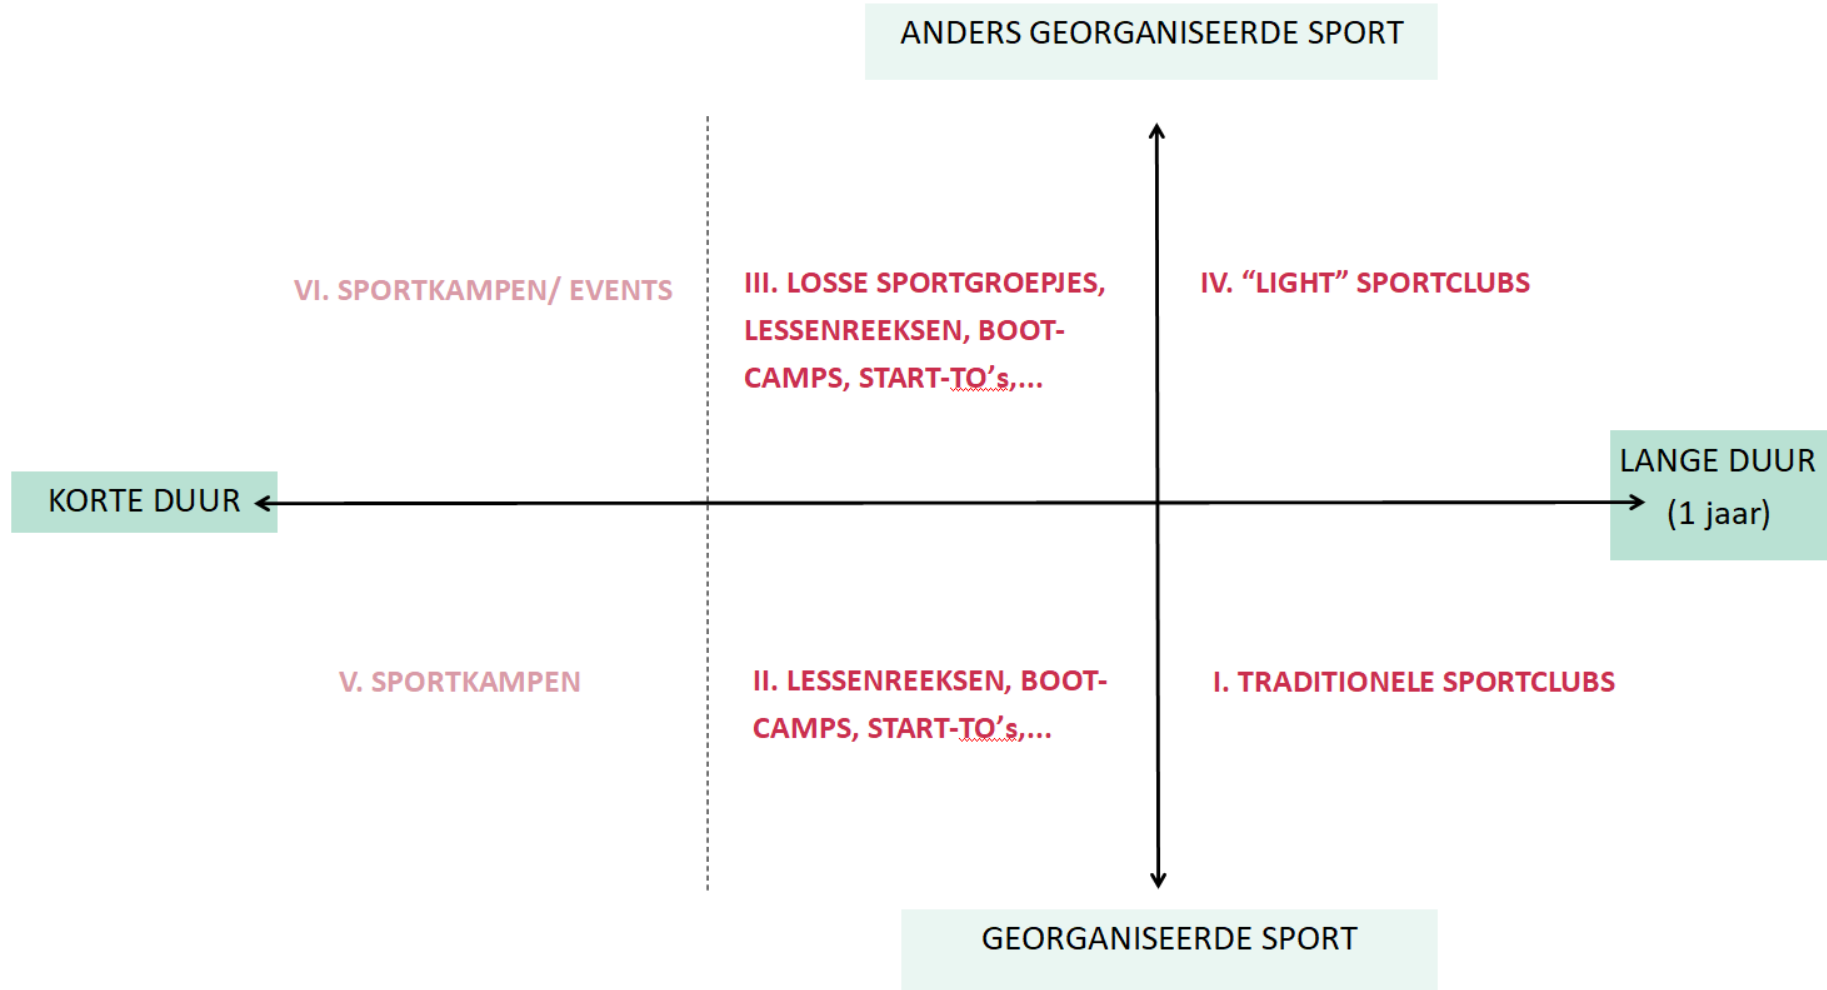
ANDERS GEORGANISEERDE SPORT

VI. SPORTKAMPEN/ EVENTS

III. LOSSE SPORTGROEPJES, LESSENREEKSEN, BOOT-CAMPS, START-TO's,...

IV. "LIGHT" SPORTCLUBS

KORTE DUUR

LANGE DUUR (1 jaar)

V. SPORTKAMPEN

II. LESSENREEKSEN, BOOT-CAMPS, START-TO's,...

I. TRADITIONELE SPORTCLUBS

GEORGANISEERDE SPORT